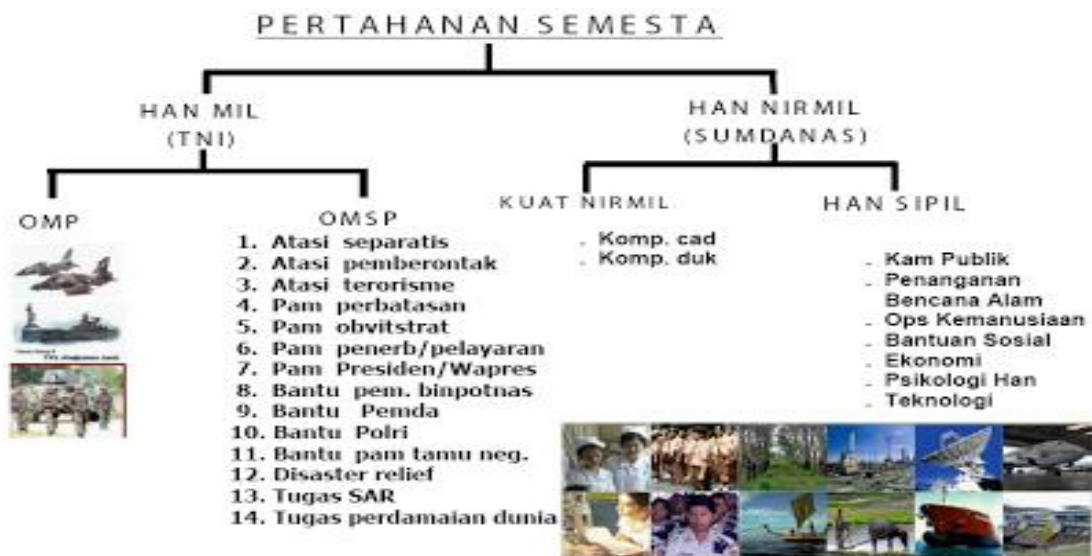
PERTAHANAN SEMESTA

HAN MIL
(TNI)

HAN NIRMIL
(SUMDANAS)

OMP

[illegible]

OMSP
1. Atasi separatis
2. Atasi pemberontak
3. Atasi terorisme
4. Pam perbatasan
5. Pam obvitstrat
6. Pam penerb/pelayaran
7. Pam Presiden/Wapres
8. Bantu pem. binpotnas
9. Bantu Pemda
10. Bantu Polri
11. Bantu pam tamu neg.
12. Disaster relief
13. Tugas SAR
14. Tugas perdamaian dunia

KUAT NIRMIL
. Komp. cad
. Komp. duk

HAN SIPIL
. Kam Publik
. Penanganan Bencana Alam
. Ops Kemanusiaan
. Bantuan Sosial
. Ekonomi
. Psikologi Han
. Teknologi